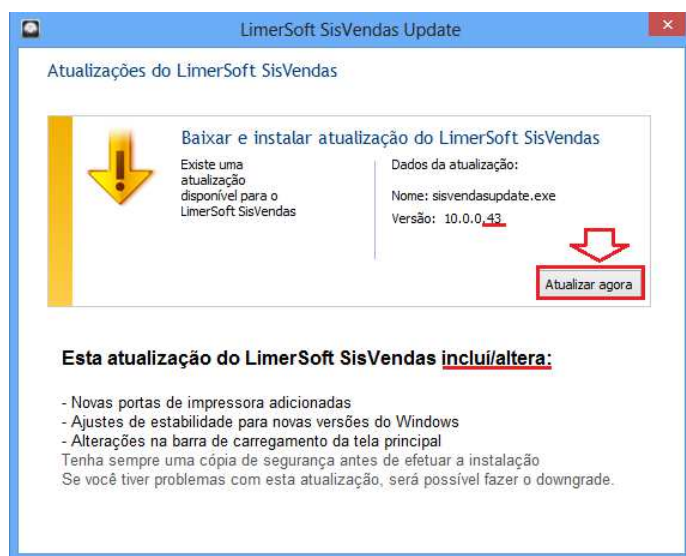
LimerSoft SisVendas Update

Atualizações do LimerSoft SisVendas

Baixar e instalar atualização do LimerSoft SisVendas

Existe uma atualização disponível para o LimerSoft SisVendas

Dados da atualização:

Nome: sisvendasupdate.exe

Versão: 10.0.0.43

Atualizar agora

Esta atualização do LimerSoft SisVendas incluí/altera:

- Novas portas de impressora adicionadas
- Ajustes de estabilidade para novas versões do Windows
- Alterações na barra de carregamento da tela principal
Tenha sempre uma cópia de segurança antes de efetuar a instalação
Se você tiver problemas com esta atualização, será possível fazer o downgrade.